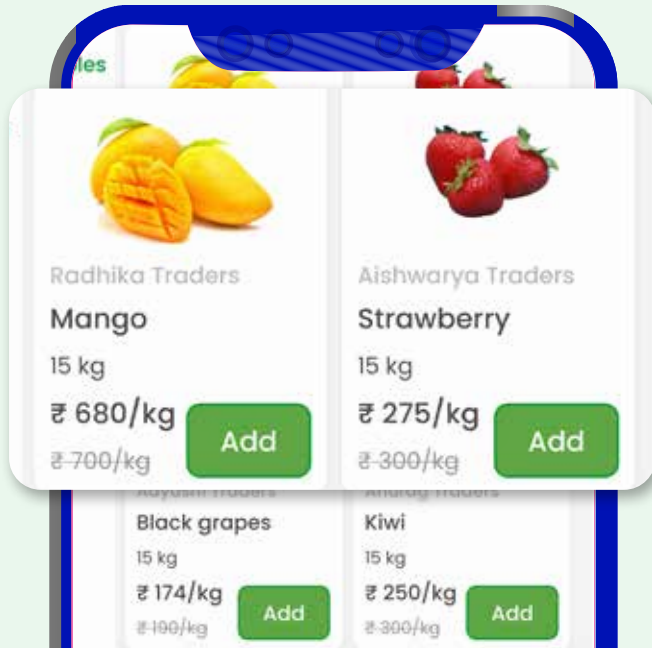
les

Radhika Traders
Mango
15 kg
₹ 680/kg
~~₹ 700/kg~~
Add

Aishwarya Traders
Strawberry
15 kg
₹ 275/kg
~~₹ 300/kg~~
Add

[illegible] Traders
Black grapes
15 kg
₹ 174/kg
~~₹ 190/kg~~
Add

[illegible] Traders
Kiwi
15 kg
₹ 250/kg
~~₹ 300/kg~~
Add